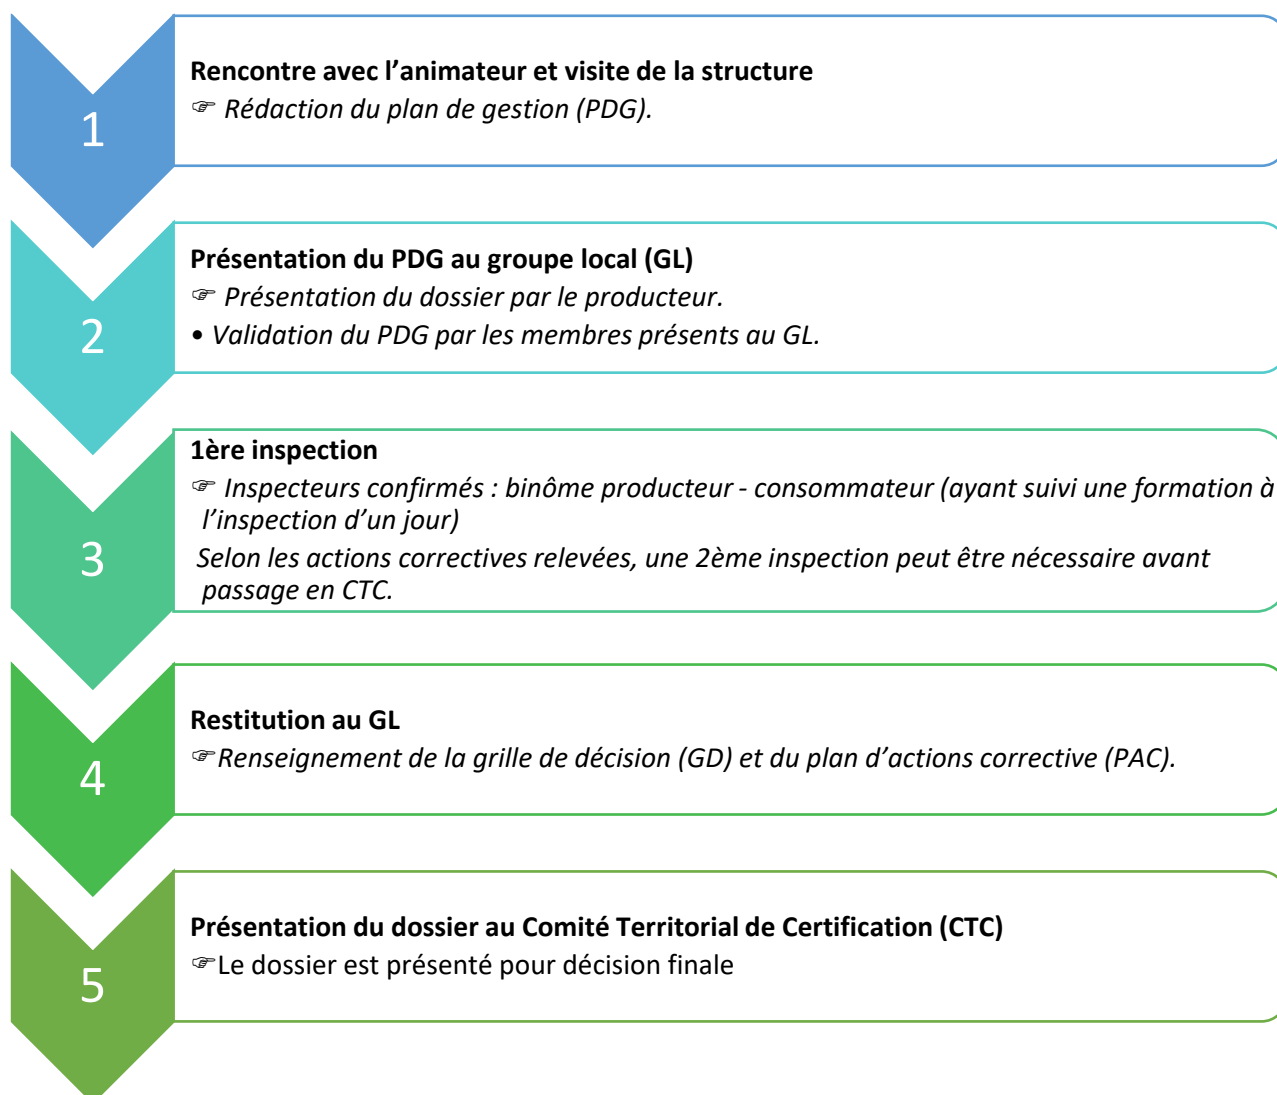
1

Rencontre avec l’animateur et visite de la structure
☞ Rédaction du plan de gestion (PDG).

2

Présentation du PDG au groupe local (GL)
☞ Présentation du dossier par le producteur.
• Validation du PDG par les membres présents au GL.

3

1ère inspection
☞ Inspecteurs confirmés : binôme producteur - consommateur (ayant suivi une formation à l’inspection d’un jour)
Selon les actions correctives relevées, une 2ème inspection peut être nécessaire avant passage en CTC.

4

Restitution au GL
☞Renseignement de la grille de décision (GD) et du plan d’actions corrective (PAC).

5

Présentation du dossier au Comité Territorial de Certification (CTC)
☞Le dossier est présenté pour décision finale